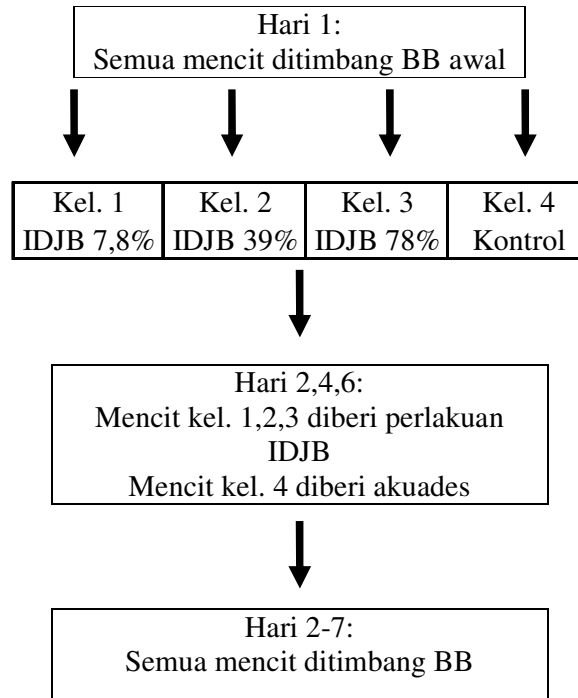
Hari 1:
Semua mencit ditimbang BB awal

Kel. 1
IDJB 7,8%

Kel. 2
IDJB 39%

Kel. 3
IDJB 78%

Kel. 4
Kontrol

Hari 2,4,6:
Mencit kel. 1,2,3 diberi perlakuan IDJB
Mencit kel. 4 diberi akuades

Hari 2-7:
Semua mencit ditimbang BB